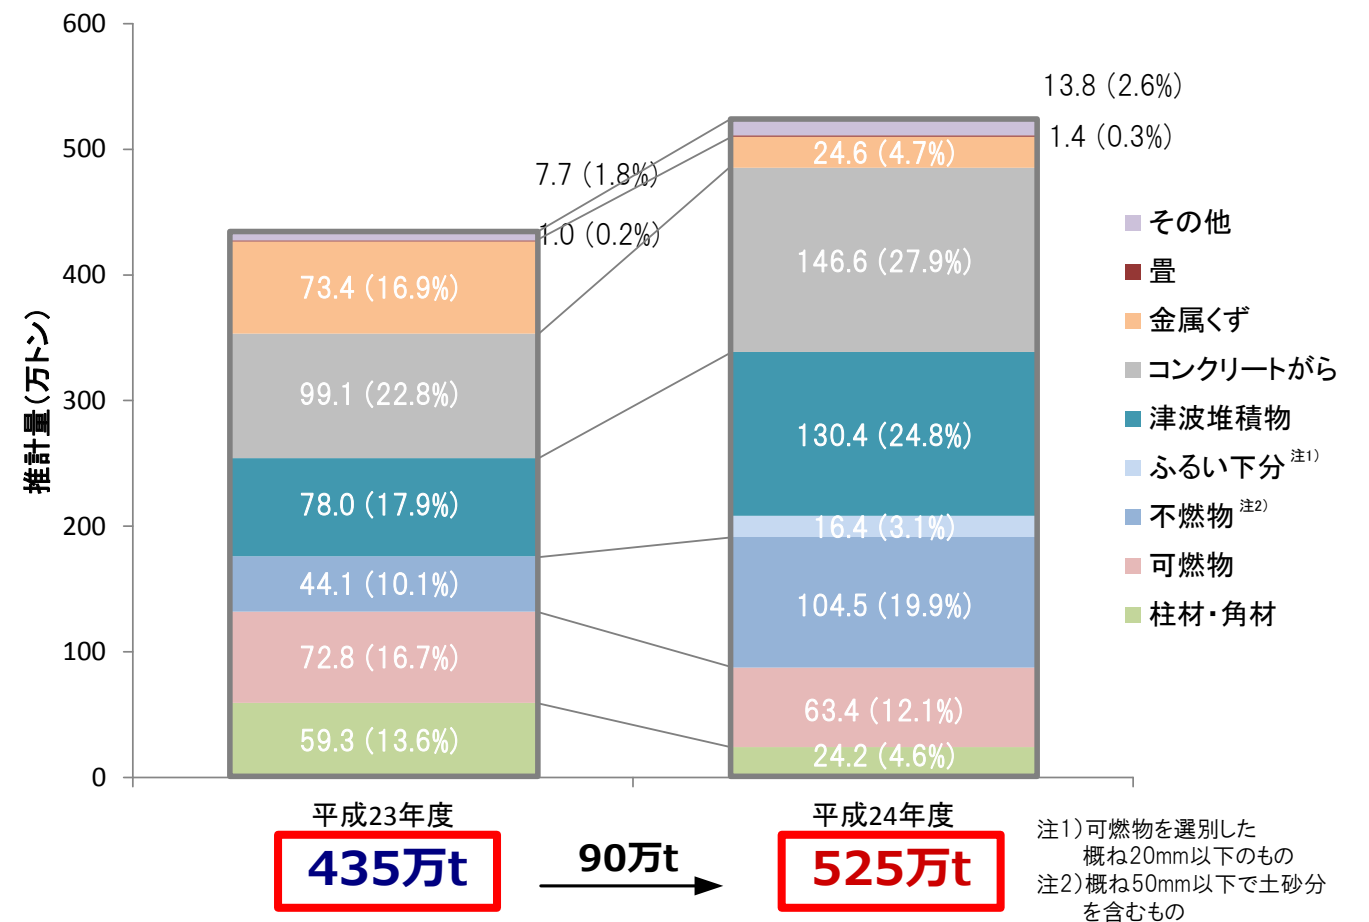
600
500
400
300
200
100
0

推計量(万トン)

7.7 (1.8%)
1.0 (0.2%)
73.4 (16.9%)
99.1 (22.8%)
78.0 (17.9%)
44.1 (10.1%)
72.8 (16.7%)
59.3 (13.6%)

13.8 (2.6%)
1.4 (0.3%)
24.6 (4.7%)
146.6 (27.9%)
130.4 (24.8%)
16.4 (3.1%)
104.5 (19.9%)
63.4 (12.1%)
24.2 (4.6%)

その他
畳
金属くず
コンクリートがら
津波堆積物
ふるい下分 注1)
不燃物 注2)
可燃物
柱材・角材

平成23年度
435万t
90万t
平成24年度
525万t

注1)可燃物を選別した概ね20mm以下のもの
注2)概ね50mm以下で土砂分を含むもの